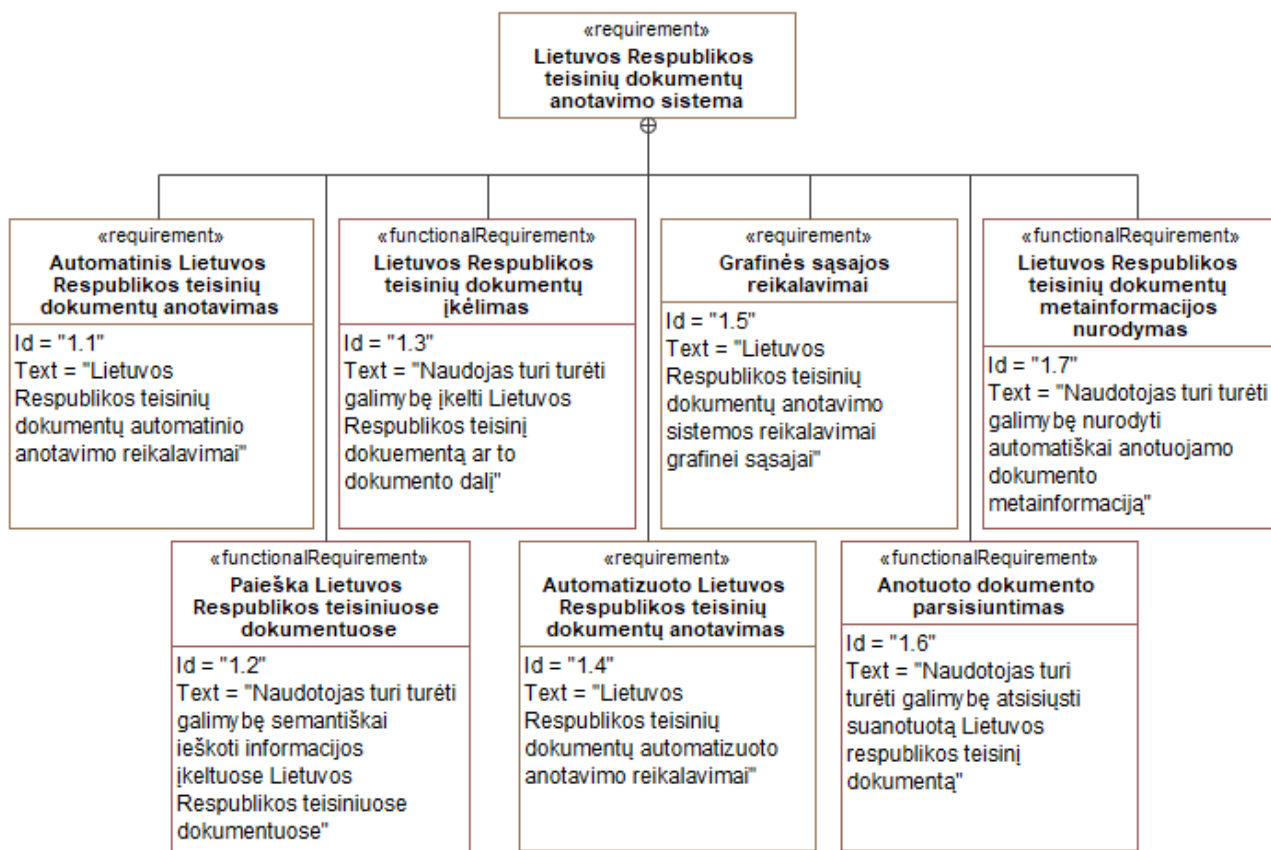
«requirement»
Lietuvos Respublikos teisinių dokumentų anotavimo sistema

«requirement»
Automatinis Lietuvos Respublikos teisinių dokumentų anotavimas
Id = "1.1"
Text = "Lietuvos Respublikos teisinių dokumentų automatinio anotavimo reikalavimai"

«functionalRequirement»
Lietuvos Respublikos teisinių dokumentų įkėlimas
Id = "1.3"
Text = "Naudojas turi turėti galimybę įkelti Lietuvos Respublikos teisinį dokuementą ar to dokumento dalį"

«requirement»
Grafinės sąsajos reikalavimai
Id = "1.5"
Text = "Lietuvos Respublikos teisinių dokumentų anotavimo sistemos reikalavimai grafinei sąsajai"

«functionalRequirement»
Lietuvos Respublikos teisinių dokumentų metainformacijos nurodymas
Id = "1.7"
Text = "Naudotojas turi turėti galimybę nurodyti automatiškai anotuojamo dokumento metainformaciją"

«functionalRequirement»
Paieška Lietuvos Respublikos teisiniuose dokumentuose
Id = "1.2"
Text = "Naudotojas turi turėti galimybę semantiškai ieškoti informacijos įkeltuose Lietuvos Respublikos teisiniuose dokumentuose"

«requirement»
Automatizuoto Lietuvos Respublikos teisinių dokumentų anotavimas
Id = "1.4"
Text = "Lietuvos Respublikos teisinių dokumentų automatizuoto anotavimo reikalavimai"

«functionalRequirement»
Anotuoto dokumento parsisiuntimas
Id = "1.6"
Text = "Naudotojas turi turėti galimybę atsisiųsti suanotuotą Lietuvos respublikos teisinį dokumentą"